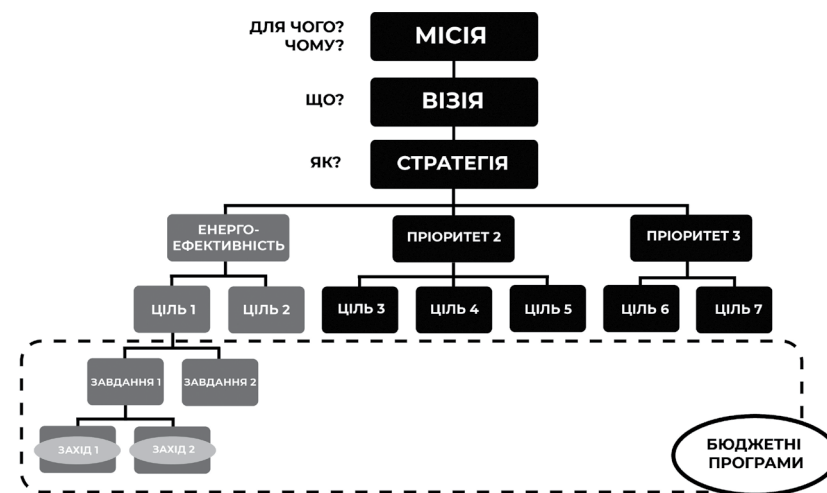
ДЛЯ ЧОГО? ЧОМУ?

МІСІЯ

ЩО?

ВІЗІЯ

ЯК?

СТРАТЕГІЯ

ЕНЕРГОЕФЕКТИВНІСТЬ

ПРІОРИТЕТ 2

ПРІОРИТЕТ 3

ЦІЛЬ 1

ЦІЛЬ 2

ЦІЛЬ 3

ЦІЛЬ 4

ЦІЛЬ 5

ЦІЛЬ 6

ЦІЛЬ 7

ЗАВДАННЯ 1

ЗАВДАННЯ 2

ЗАХІД 1

ЗАХІД 2

БЮДЖЕТНІ ПРОГРАМИ